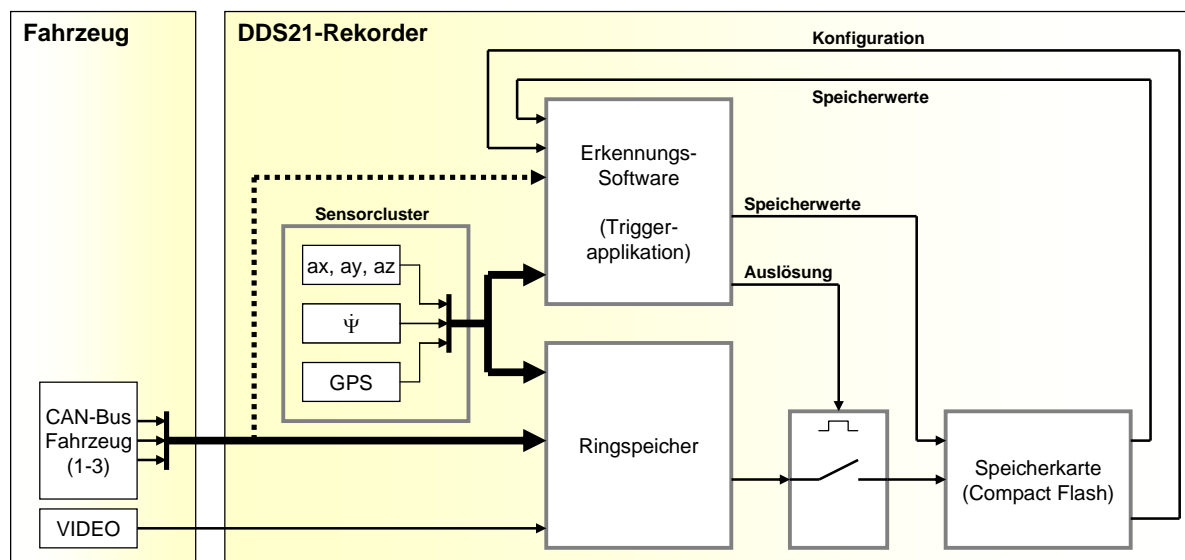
Fahrzeug

DDS21-Rekorder

Konfiguration

Speicherwerte

Erkennungs-Software

(Trigger-applikation)

Speicherwerte

Auslösung

Sensorcluster

ax, ay, az

$\dot{\Psi}$

GPS

CAN-Bus Fahrzeug (1-3)

Ringspeicher

Speicherkarte (Compact Flash)

VIDEO